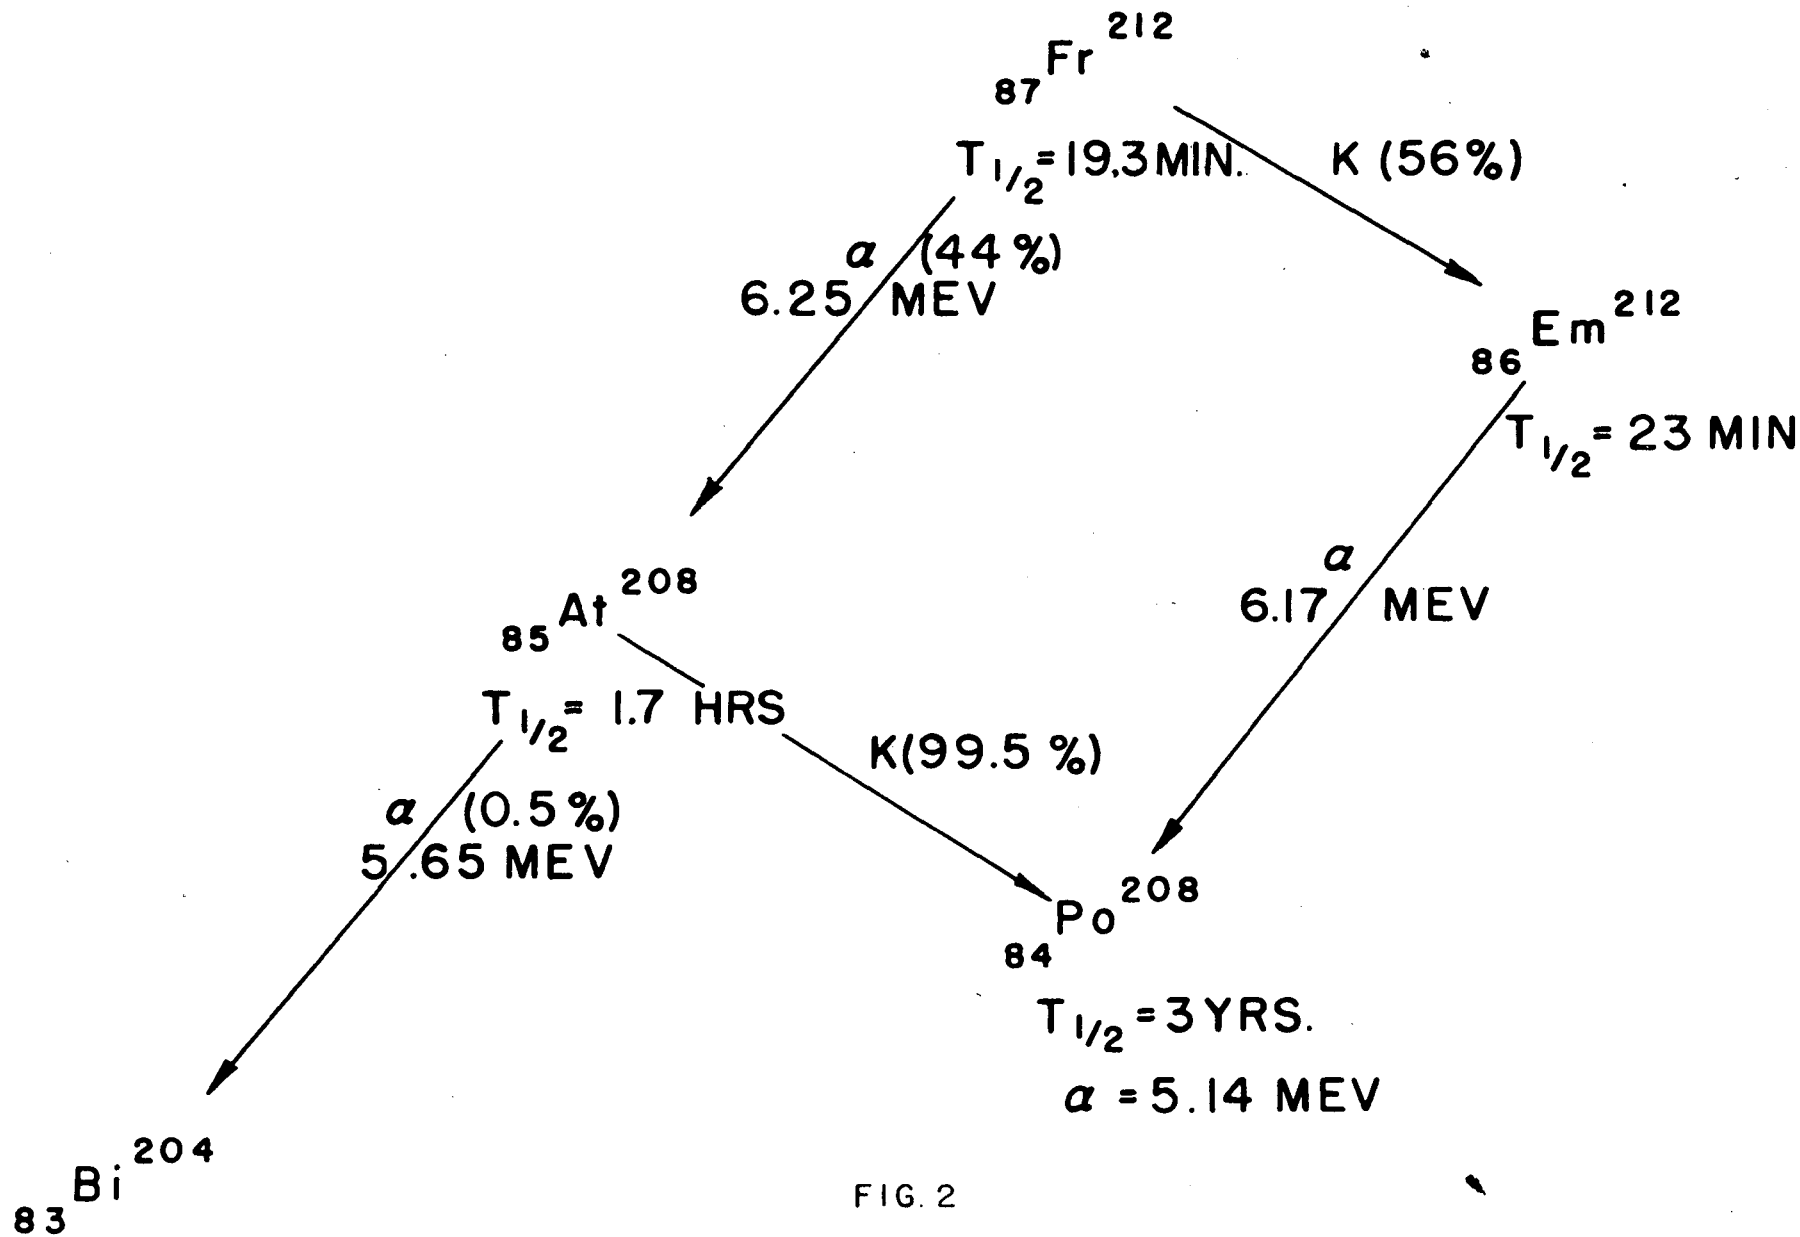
$_{87}Fr^{212}$

$T_{1/2}$=19.3 MIN.

K (56%)

$\alpha$ (44%)
6.25 MEV

$_{86}Em^{212}$

$T_{1/2}$= 23 MIN

$\alpha$
6.17 MEV

$_{85}At^{208}$

$T_{1/2}$= 1.7 HRS

K(99.5 %)

$\alpha$ (0.5%)
5.65 MEV

$_{84}Po^{208}$

$T_{1/2}$=3 YRS.

$\alpha$ =5.14 MEV

$_{83}Bi^{204}$

FIG. 2